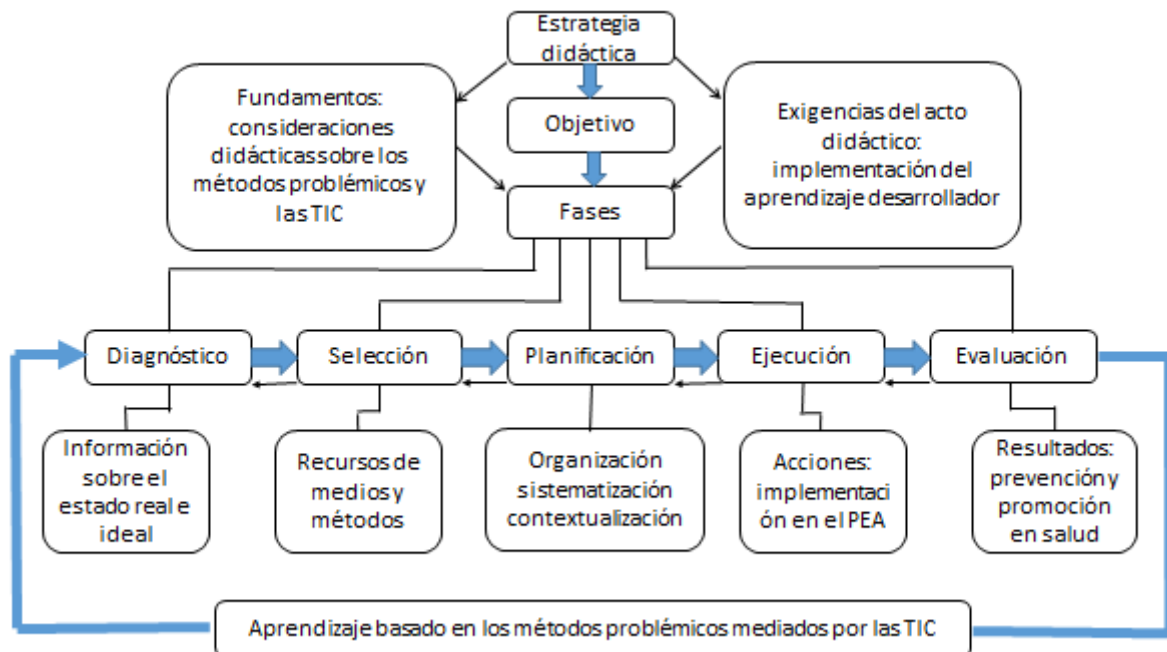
Estrategia didáctica

Fundamentos: consideraciones didácticassobre los métodos problémicos y las TIC

Objetivo

Exigencias del acto didáctico: implementación del aprendizaje desarrollador

Fases

Diagnóstico

Selección

Planificación

Ejecución

Evaluación

Información sobre el estado real e ideal

Recursos de medios y métodos

Organización sistematización contextualización

Acciones: implementación en el PEA

Resultados: prevención y promoción en salud

Aprendizaje basado en los métodos problémicos mediados por las TIC